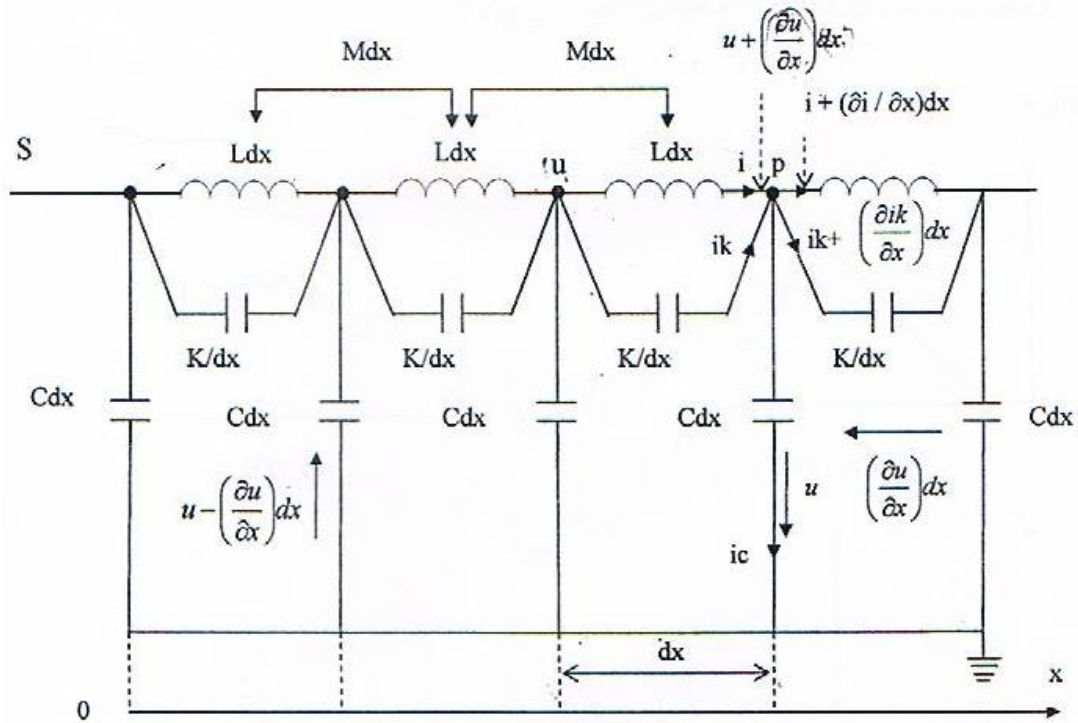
Mdx

Mdx

$u+\left(\frac{\partial u}{\partial x}\right)dx$

i + (∂i / ∂x)dx

S

Ldx

Ldx

u

Ldx

i

p

ik

ik+ $\left(\frac{\partial ik}{\partial x}\right)dx$

K/dx

K/dx

K/dx

K/dx

Cdx

Cdx

Cdx

Cdx

Cdx

$u-\left(\frac{\partial u}{\partial x}\right)dx$

$u$

$\left(\frac{\partial u}{\partial x}\right)dx$

ic

dx

x

0